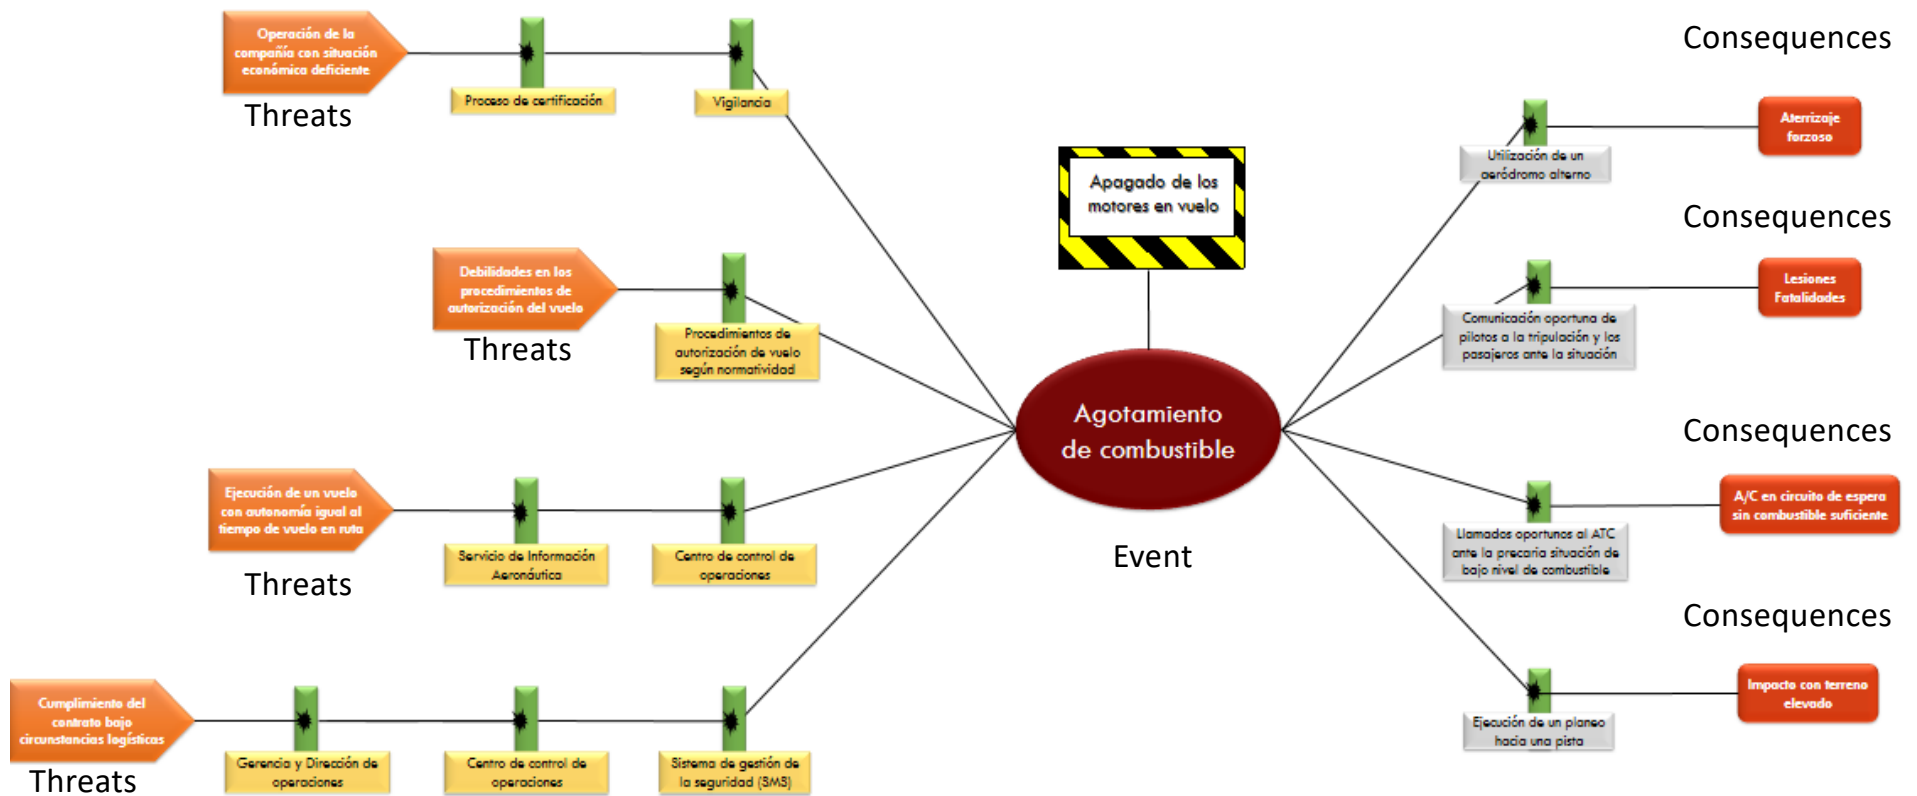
Operación de la compañía con situación económica deficiente

Threats

Proceso de certificación

Vigilancia

Consequences

Apagado de los motores en vuelo

Utilización de un aeródromo alterno

Aterrizaje forzoso

Consequences

Debilidades en los procedimientos de autorización del vuelo

Threats

Procedimientos de autorización de vuelo según normatividad

Comunicación oportuna de pilotos a la tripulación y los pasajeros ante la situación

Lesiones Fatalidades

Agotamiento de combustible

Consequences

Ejecución de un vuelo con autonomía igual al tiempo de vuelo en ruta

Servicio de Información Aeronáutica

Centro de control de operaciones

Threats

Event

Llamados oportunos al ATC ante la precaria situación de bajo nivel de combustible

A/C en circuito de espera sin combustible suficiente

Consequences

Cumplimiento del contrato bajo circunstancias logísticas

Gerencia y Dirección de operaciones

Centro de control de operaciones

Sistema de gestión de la seguridad (SMS)

Threats

Ejecución de un planeo hacia una pista

Impacto con terreno elevado